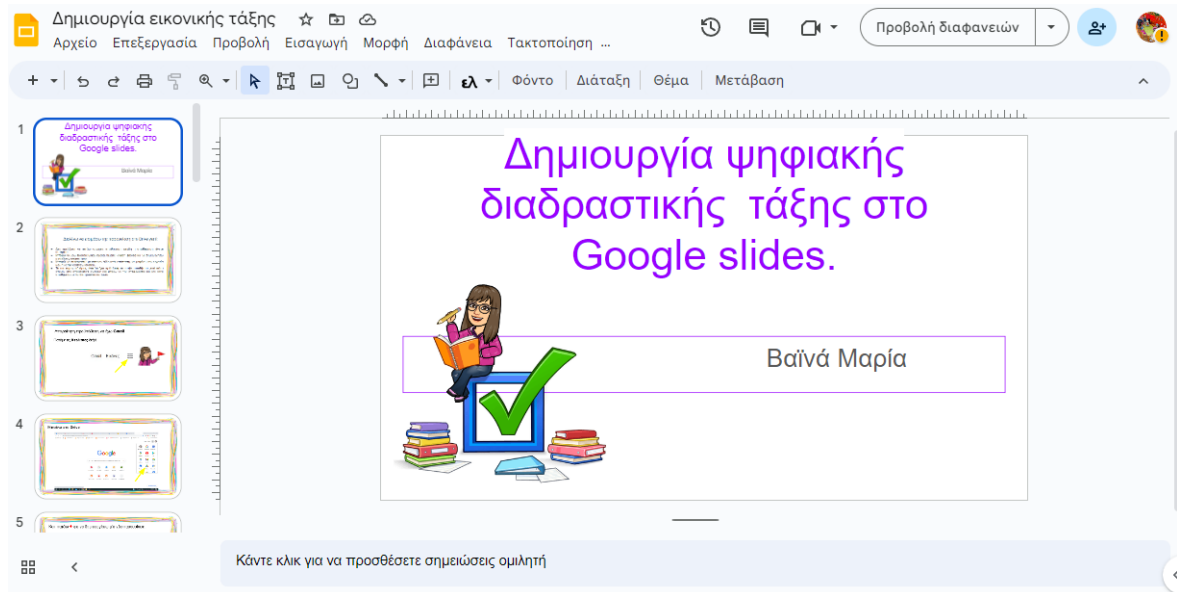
Δημιουργία εικονικής τάξης
Αρχείο Επεξεργασία Προβολή Εισαγωγή Μορφή Διαφάνεια Τακτοποίηση ...
Προβολή διαφανειών
ελ Φόντο Διάταξη Θέμα Μετάβαση

1
Δημιουργία ψηφιακής διαδραστικής τάξης στο Google slides.
Βαϊνά Μαρία
2
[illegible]
3
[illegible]
4
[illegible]
Google
5
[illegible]

Δημιουργία ψηφιακής διαδραστικής τάξης στο Google slides.

Βαϊνά Μαρία

Κάντε κλικ για να προσθέσετε σημειώσεις ομιλητή